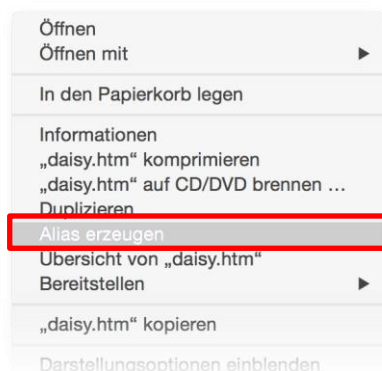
Öffnen
Öffnen mit ▶

In den Papierkorb legen

Informationen
„daisy.htm“ komprimieren
„daisy.htm“ auf CD/DVD brennen …
Duplizieren
Alias erzeugen
Übersicht von „daisy.htm“
Bereitstellen ▶

„daisy.htm“ kopieren

Darstellungsoptionen einblenden